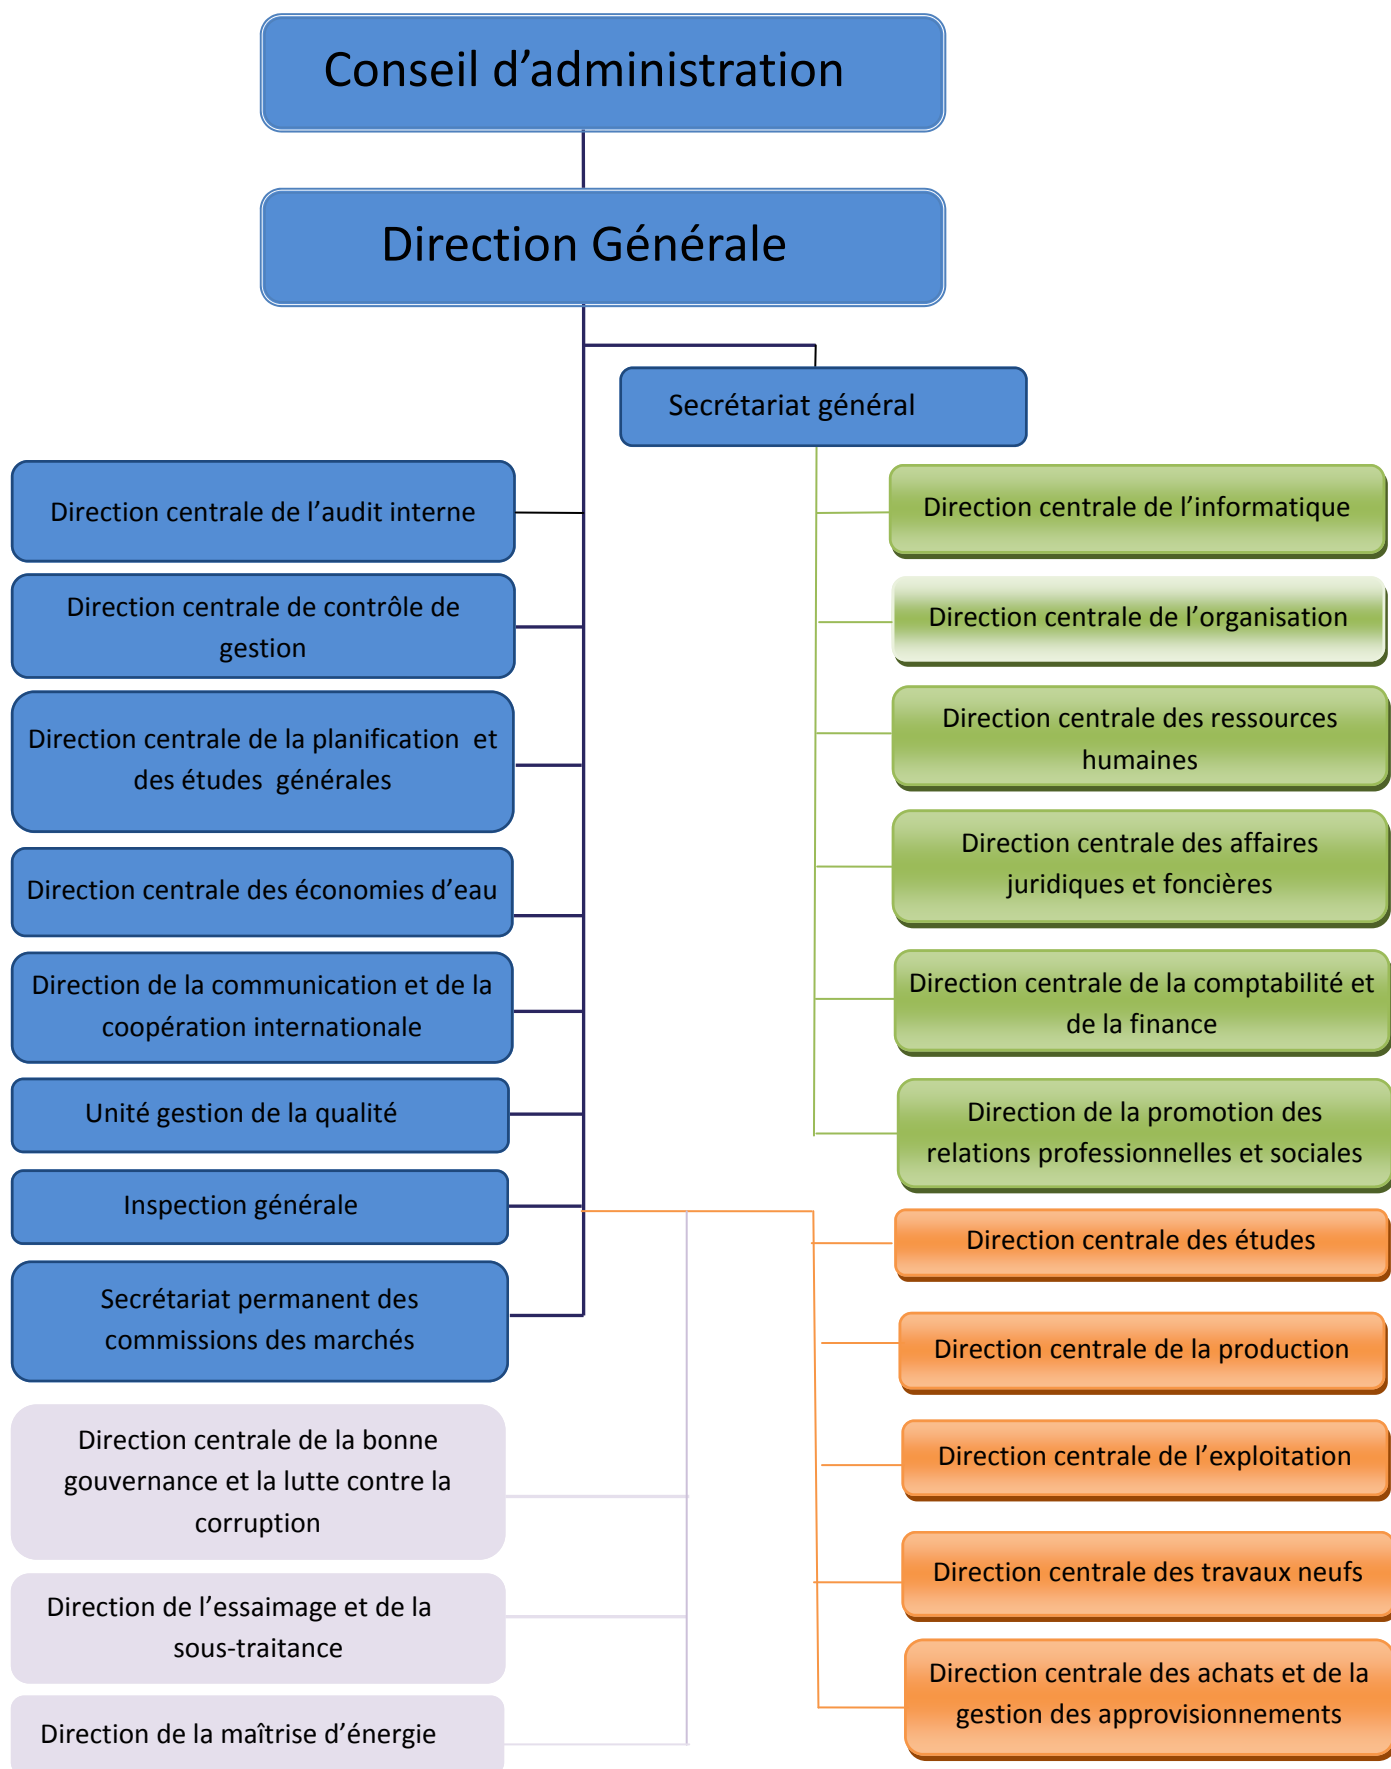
Conseil d'administration

Direction Générale

Secrétariat général

Direction centrale de l'audit interne

Direction centrale de contrôle de gestion

Direction centrale de la planification et des études générales

Direction centrale des économies d'eau

Direction de la communication et de la coopération internationale

Unité gestion de la qualité

Inspection générale

Secrétariat permanent des commissions des marchés

Direction centrale de la bonne gouvernance et la lutte contre la corruption

Direction de l'essaimage et de la sous-traitance

Direction de la maîtrise d'énergie

Direction centrale de l'informatique

Direction centrale de l'organisation

Direction centrale des ressources humaines

Direction centrale des affaires juridiques et foncières

Direction centrale de la comptabilité et de la finance

Direction de la promotion des relations professionnelles et sociales

Direction centrale des études

Direction centrale de la production

Direction centrale de l'exploitation

Direction centrale des travaux neufs

Direction centrale des achats et de la gestion des approvisionnements